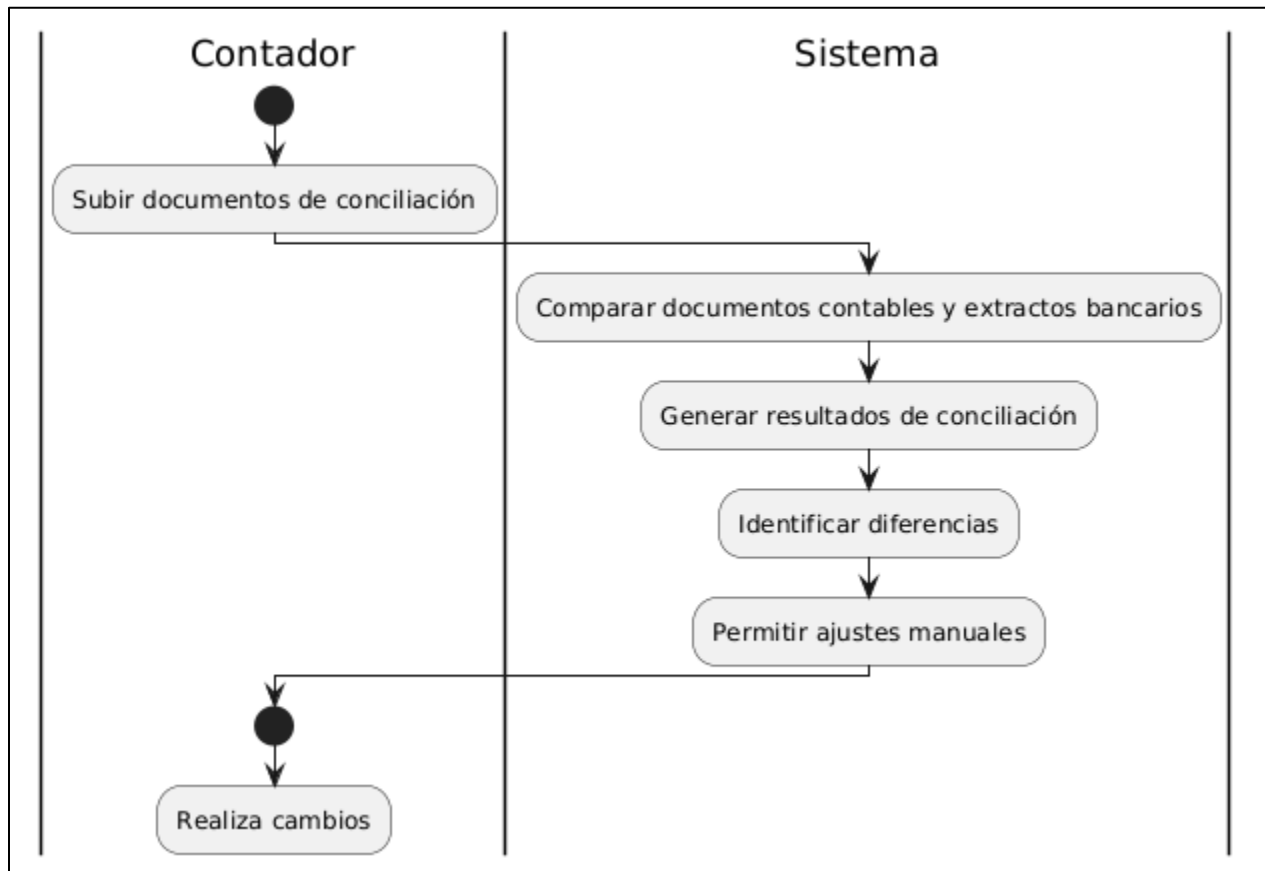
Contador

Sistema

Subir documentos de conciliación

Comparar documentos contables y extractos bancarios

Generar resultados de conciliación

Identificar diferencias

Permitir ajustes manuales

Realiza cambios